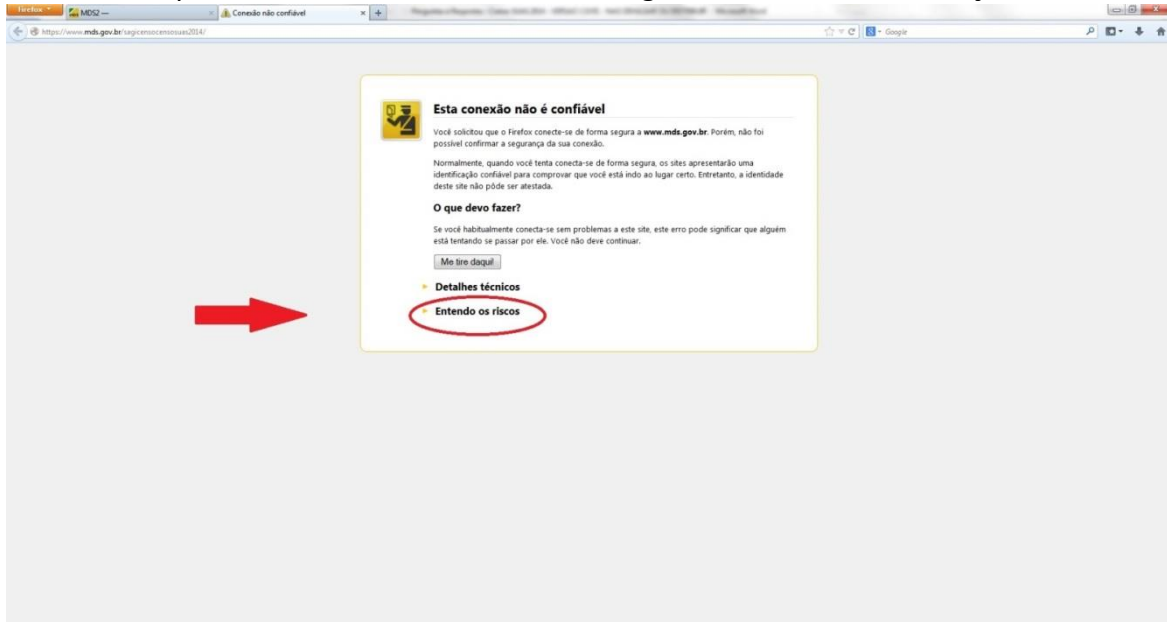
Firefox MDS2 — Conexão não confiável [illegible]

https://www.mds.gov.br/sagicensocensosuas2014/

Google

Esta conexão não é confiável

Você solicitou que o Firefox conecte-se de forma segura a **www.mds.gov.br**. Porém, não foi possível confirmar a segurança da sua conexão.

Normalmente, quando você tenta conecta-se de forma segura, os sites apresentarão uma identificação confiável para comprovar que você está indo ao lugar certo. Entretanto, a identidade deste site não pôde ser atestada.

O que devo fazer?

Se você habitualmente conecta-se sem problemas a este site, este erro pode significar que alguém está tentando se passar por ele. Você não deve continuar.

Me tire daqui!

Detalhes técnicos

Entendo os riscos